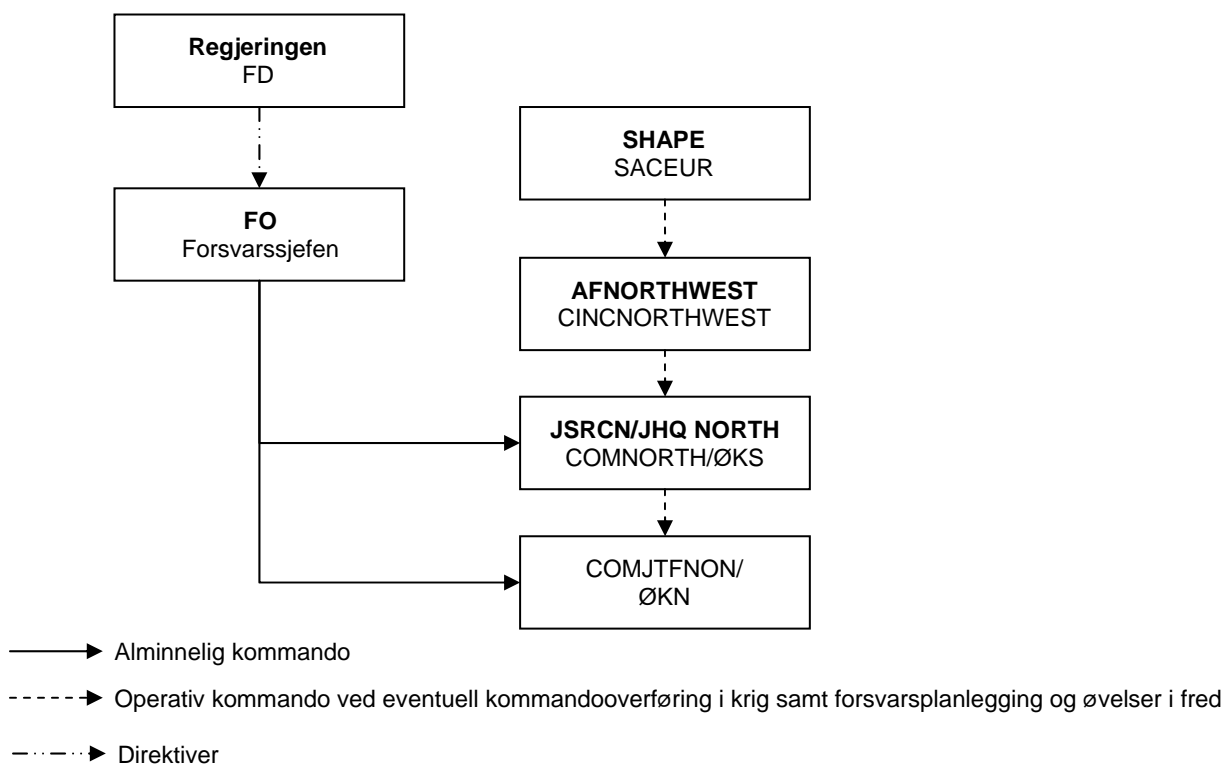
**Regjeringen**
FD

**FO**
Forsvarssjefen

**SHAPE**
SACEUR

**AFNORTHWEST**
CINCNORTHWEST

**JSRCN/JHQ NORTH**
COMNORTH/ØKS

COMJTFNON/
ØKN

Alminnelig kommando

Operativ kommando ved eventuell kommandooverføring i krig samt forsvarsplanlegging og øvelser i fred

Direktiver